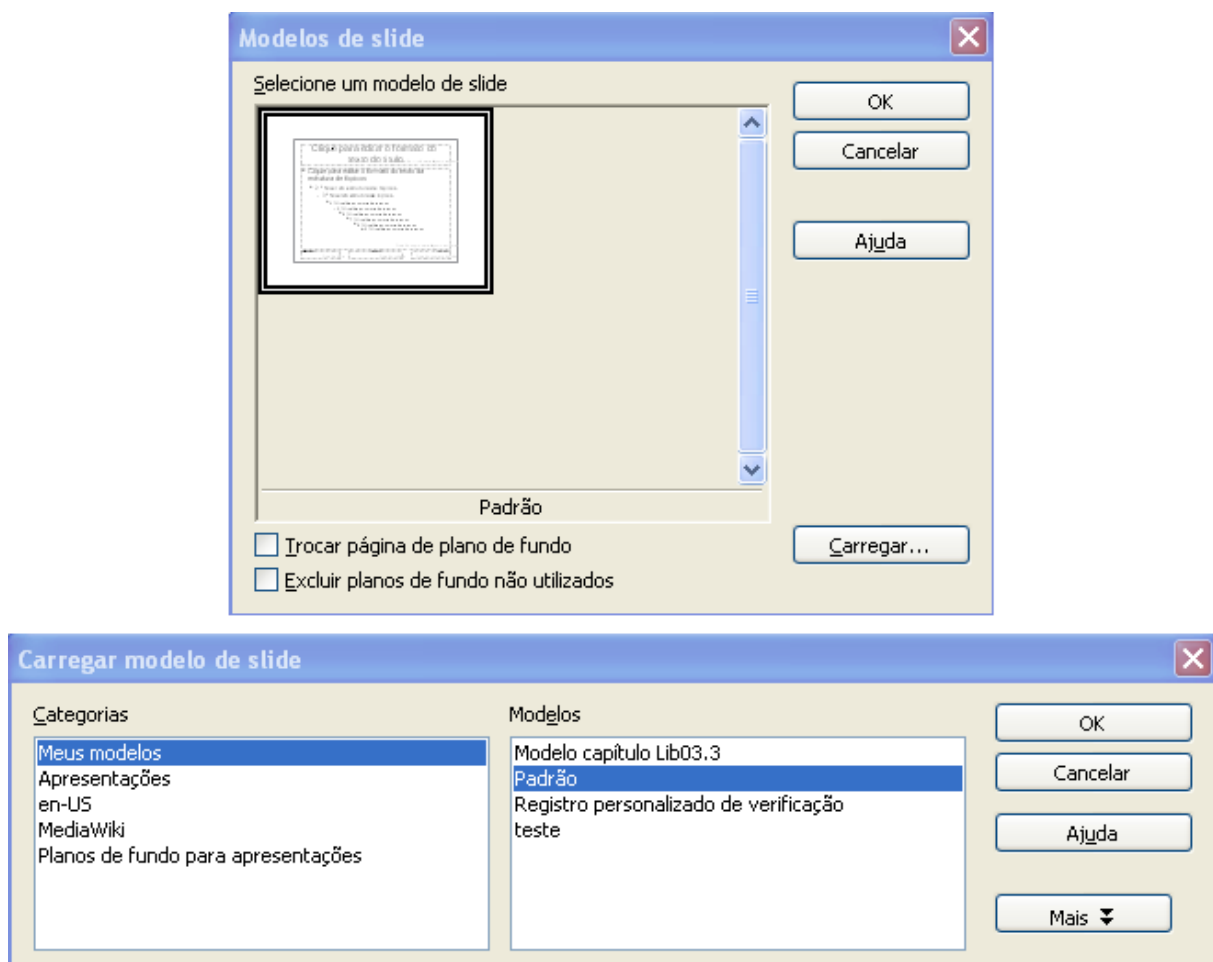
Modelos de slide

Selecione um modelo de slide

Clique para editar o formato do texto do título

Clique para editar o formato do texto da estrutura de tópicos

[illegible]

Padrão

Trocar página de plano de fundo

Excluir planos de fundo não utilizados

OK

Cancelar

Ajuda

Carregar...

Carregar modelo de slide

Categorias

Meus modelos
Apresentações
en-US
MediaWiki
Planos de fundo para apresentações

Modelos

Modelo capítulo Lib03.3
Padrão
Registro personalizado de verificação
teste

OK

Cancelar

Ajuda

Mais